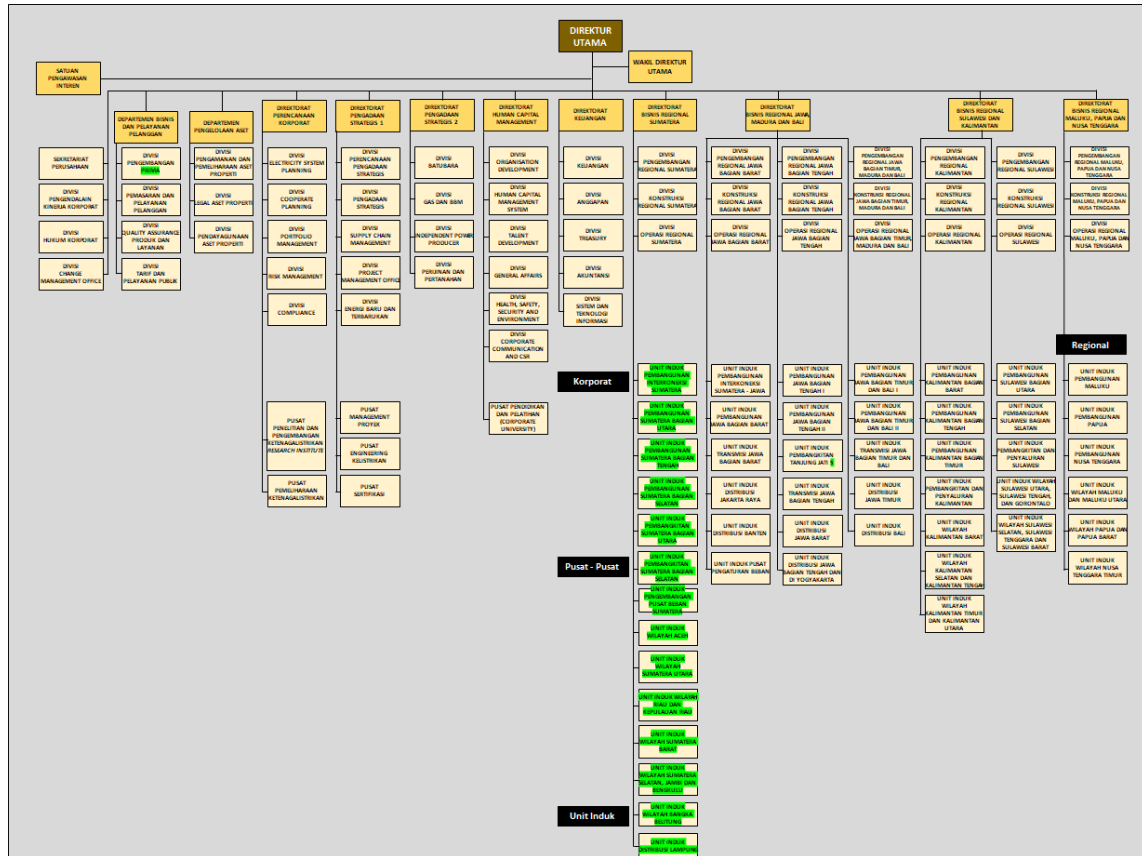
DIREKTUR UTAMA

WAKIL DIREKTUR UTAMA

SATUAN PENGAWASAN INTERN

SEKRETARIAT PERUSAHAAN

DIVISI PENGENDALIAN KINERJA KORPORAT

DIVISI HUKUM KORPORAT

DIVISI CHANGE MANAGEMENT OFFICE

DEPARTEMEN BISNIS DAN PELAYANAN PELANGGAN

DIVISI PENGEMBANGAN PRIMA

DIVISI PEMASARAN DAN PELAYANAN PELANGGAN

DIVISI QUALITY ASSURANCE PRODUK DAN LAYANAN

DIVISI TARIF DAN PELAYANAN PUBLIK

DEPARTEMEN PENGELOLAAN ASET

DIVISI PENGAMANAN DAN PEMELIHARAAN ASET PROPERTI

DIVISI LEGAL ASET PROPERTI

DIVISI PENDAYAGUNAAN ASET PROPERTI

DIREKTORAT PERENCANAAN KORPORAT

DIVISI ELECTRICITY SYSTEM PLANNING

DIVISI COOPERATE PLANNING

DIVISI PORTFOLIO MANAGEMENT

DIVISI RISK MANAGEMENT

DIVISI COMPLIANCE

PUSAT PENELITIAN DAN PENGEMBANGAN KETENAGALISTRIKAN RESEARCH INSTITUTE

PUSAT PEMELIHARAAN KETENAGALISTRIKAN

DIREKTORAT PENGADAAN STRATEGIS 1

DIVISI PERENCANAAN PENGADAAN STRATEGIS

DIVISI PENGADAAN STRATEGIS

DIVISI SUPPLY CHAIN MANAGEMENT

DIVISI PROJECT MANAGEMENT OFFICE

DIVISI ENERGI BARU DAN TERBARUKAN

PUSAT MANAGEMENT PROYEK

PUSAT ENGINEERING KELISTRIKAN

PUSAT SERTIFIKASI

DIREKTORAT PENGADAAN STRATEGIS 2

DIVISI BATUBARA

DIVISI GAS DAN BBM

DIVISI INDEPENDENT POWER PRODUCER

DIVISI PERIJINAN DAN PERTANAHAN

DIREKTORAT HUMAN CAPITAL MANAGEMENT

DIVISI ORGANISATION DEVELOPMENT

DIVISI HUMAN CAPITAL MANAGEMENT SYSTEM

DIVISI TALENT DEVELOPMENT

DIVISI GENERAL AFFAIRS

DIVISI HEALTH, SAFETY, SECURITY AND ENVIRONMENT

DIVISI CORPORATE COMMUNICATION AND CSR

PUSAT PENDIDIKAN DAN PELATIHAN (CORPORATE UNIVERSITY)

DIREKTORAT KEUANGAN

DIVISI KEUANGAN

DIVISI ANGGARAN

DIVISI TREASURY

DIVISI AKUNTANSI

DIVISI SISTEM DAN TEKNOLOGI INFORMASI

Korporat

Pusat - Pusat

Unit Induk

DIREKTORAT BISNIS REGIONAL SUMATERA

DIVISI PENGEMBANGAN REGIONAL SUMATERA

DIVISI KONSTRUKSI REGIONAL SUMATERA

DIVISI OPERASI REGIONAL SUMATERA

UNIT INDUK PEMBANGUNAN INTERKONEKSI SUMATERA

UNIT INDUK PEMBANGUNAN SUMATERA BAGIAN UTARA

UNIT INDUK PEMBANGUNAN SUMATERA BAGIAN TENGAH

UNIT INDUK PEMBANGUNAN SUMATERA BAGIAN SELATAN

UNIT INDUK PEMBANGKITAN SUMATERA BAGIAN UTARA

UNIT INDUK PEMBANGKITAN SUMATERA BAGIAN SELATAN

UNIT INDUK PENGEMBANGAN PUSAT BEBAN SUMATERA

UNIT INDUK WILAYAH ACEH

UNIT INDUK WILAYAH SUMATERA UTARA

UNIT INDUK WILAYAH RIAU DAN KEPULAUAN RIAU

UNIT INDUK WILAYAH SUMATERA BARAT

UNIT INDUK WILAYAH SUMATERA SELATAN, JAMBI DAN BENGKULU

UNIT INDUK WILAYAH BANGKA BELITUNG

UNIT INDUK DISTRIBUSI LAMPUNG

DIREKTORAT BISNIS REGIONAL JAWA, MADURA DAN BALI

DIVISI PENGEMBANGAN REGIONAL JAWA BAGIAN BARAT

DIVISI KONSTRUKSI REGIONAL JAWA BAGIAN BARAT

DIVISI OPERASI REGIONAL JAWA BAGIAN BARAT

DIVISI PENGEMBANGAN REGIONAL JAWA BAGIAN TENGAH

DIVISI KONSTRUKSI REGIONAL JAWA BAGIAN TENGAH

DIVISI OPERASI REGIONAL JAWA BAGIAN TENGAH

DIVISI PENGEMBANGAN REGIONAL JAWA BAGIAN TIMUR, MADURA DAN BALI

DIVISI KONSTRUKSI REGIONAL JAWA BAGIAN TIMUR, MADURA DAN BALI

DIVISI OPERASI REGIONAL JAWA BAGIAN TIMUR, MADURA DAN BALI

UNIT INDUK PEMBANGUNAN INTERKONEKSI SUMATERA - JAWA

UNIT INDUK PEMBANGUNAN JAWA BAGIAN BARAT

UNIT INDUK TRANSMISI JAWA BAGIAN BARAT

UNIT INDUK DISTRIBUSI JAKARTA RAYA

UNIT INDUK DISTRIBUSI BANTEN

UNIT INDUK PUSAT PENGATURAN BEBAN

UNIT INDUK PEMBANGUNAN JAWA BAGIAN TENGAH I

UNIT INDUK PEMBANGUNAN JAWA BAGIAN TENGAH II

UNIT INDUK PEMBANGKITAN TANJUNG JATI B

UNIT INDUK TRANSMISI JAWA BAGIAN TENGAH

UNIT INDUK DISTRIBUSI JAWA BARAT

UNIT INDUK DISTRIBUSI JAWA BAGIAN TENGAH DAN DI YOGYAKARTA

UNIT INDUK PEMBANGUNAN JAWA BAGIAN TIMUR DAN BALI I

UNIT INDUK PEMBANGUNAN JAWA BAGIAN TIMUR DAN BALI II

UNIT INDUK TRANSMISI JAWA BAGIAN TIMUR DAN BALI

UNIT INDUK DISTRIBUSI JAWA TIMUR

UNIT INDUK DISTRIBUSI BALI

DIREKTORAT BISNIS REGIONAL SULAWESI DAN KALIMANTAN

DIVISI PENGEMBANGAN REGIONAL KALIMANTAN

DIVISI KONSTRUKSI REGIONAL KALIMANTAN

DIVISI OPERASI REGIONAL KALIMANTAN

DIVISI PENGEMBANGAN REGIONAL SULAWESI

DIVISI KONSTRUKSI REGIONAL SULAWESI

DIVISI OPERASI REGIONAL SULAWESI

UNIT INDUK PEMBANGUNAN KALIMANTAN BAGIAN BARAT

UNIT INDUK PEMBANGUNAN KALIMANTAN BAGIAN TENGAH

UNIT INDUK PEMBANGUNAN KALIMANTAN BAGIAN TIMUR

UNIT INDUK PEMBANGKITAN DAN PENYALURAN KALIMANTAN

UNIT INDUK WILAYAH KALIMANTAN BARAT

UNIT INDUK WILAYAH KALIMANTAN SELATAN DAN KALIMANTAN TENGAH

UNIT INDUK WILAYAH KALIMANTAN TIMUR DAN KALIMANTAN UTARA

UNIT INDUK PEMBANGUNAN SULAWESI BAGIAN UTARA

UNIT INDUK PEMBANGUNAN SULAWESI BAGIAN SELATAN

UNIT INDUK PEMBANGKITAN DAN PENYALURAN SULAWESI

UNIT INDUK WILAYAH SULAWESI UTARA, SULAWESI TENGAH, DAN GORONTALO

UNIT INDUK WILAYAH SULAWESI SELATAN, SULAWESI TENGGARA DAN SULAWESI BARAT

DIREKTORAT BISNIS REGIONAL MALUKU, PAPUA DAN NUSA TENGGARA

DIVISI PENGEMBANGAN REGIONAL MALUKU, PAPUA DAN NUSA TENGGARA

DIVISI KONSTRUKSI REGIONAL MALUKU, PAPUA DAN NUSA TENGGARA

DIVISI OPERASI REGIONAL MALUKU, PAPUA DAN NUSA TENGGARA

Regional

UNIT INDUK PEMBANGUNAN MALUKU

UNIT INDUK PEMBANGUNAN PAPUA

UNIT INDUK PEMBANGUNAN NUSA TENGGARA

UNIT INDUK WILAYAH MALUKU DAN MALUKU UTARA

UNIT INDUK WILAYAH PAPUA DAN PAPUA BARAT

UNIT INDUK WILAYAH NUSA TENGGARA TIMUR